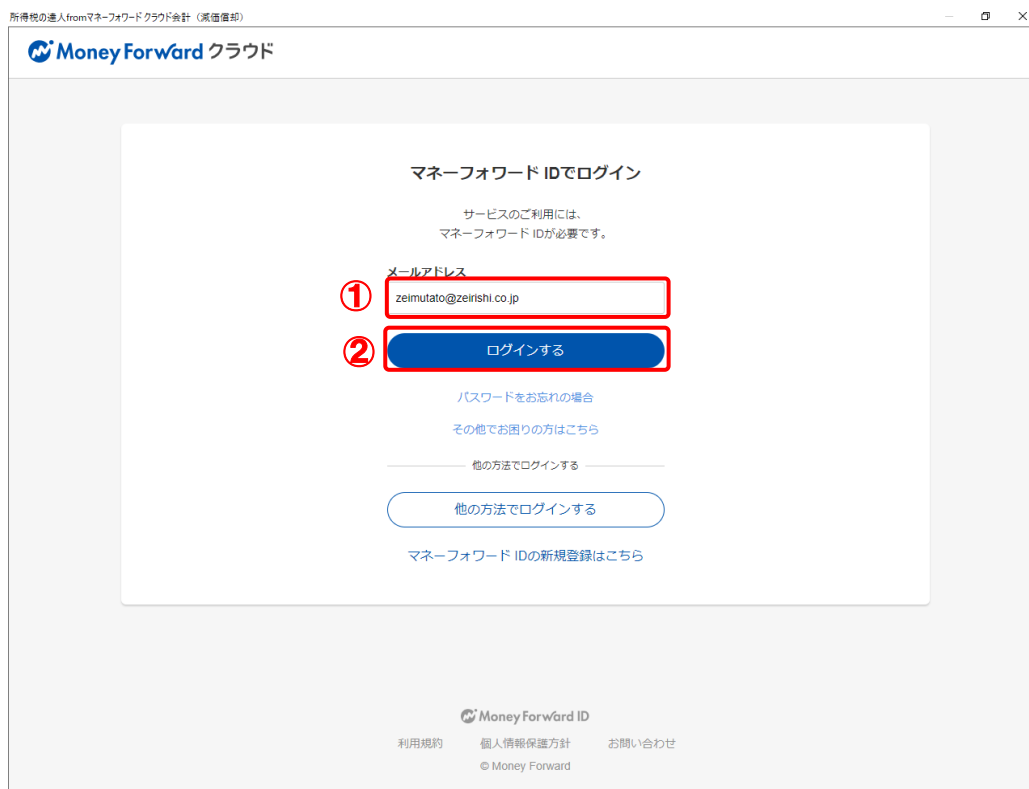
所得税の達人fromマネーフォワード クラウド会計（減価償却）

Money Forward クラウド

マネーフォワード IDでログイン

サービスのご利用には、
マネーフォワード IDが必要です。

メールアドレス

①

zeimutato@zeirishi.co.jp

②

ログインする

パスワードをお忘れの場合

その他でお困りの方はこちら

他の方法でログインする

他の方法でログインする

マネーフォワード IDの新規登録はこちら

Money Forward ID

利用規約 個人情報保護方針 お問い合わせ

© Money Forward